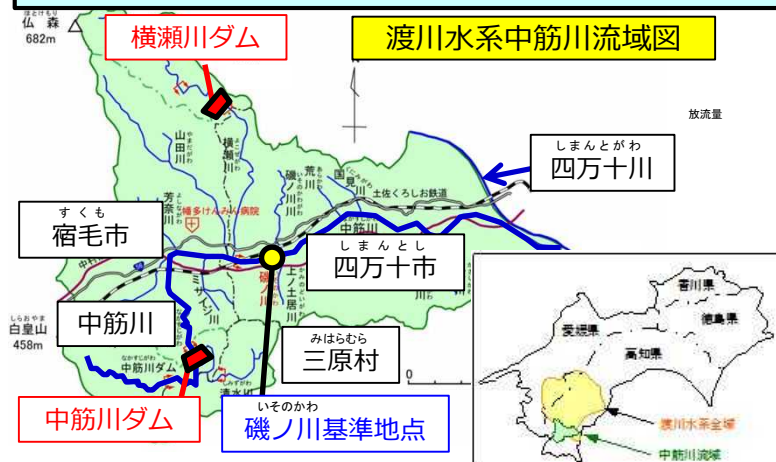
仏森
682m

横瀬川ダム

渡川水系中筋川流域図

放流量

しまんとがわ
四万十川

すくも
宿毛市

山田川

横瀬川

磯ノ川

荒川

国見川

土佐くろしお鉄道

中筋川

幡多けんみん病院

芳奈川

しまんとし
四万十市

上ノ土居川

しらおやま
白皇山
458m

中筋川

中筋川ダム

みはらむら
三原村

いそのかわ
磯ノ川基準地点

中筋川ダム

香川県

愛媛県

徳島県

高知県

渡川水系全域

中筋川流域